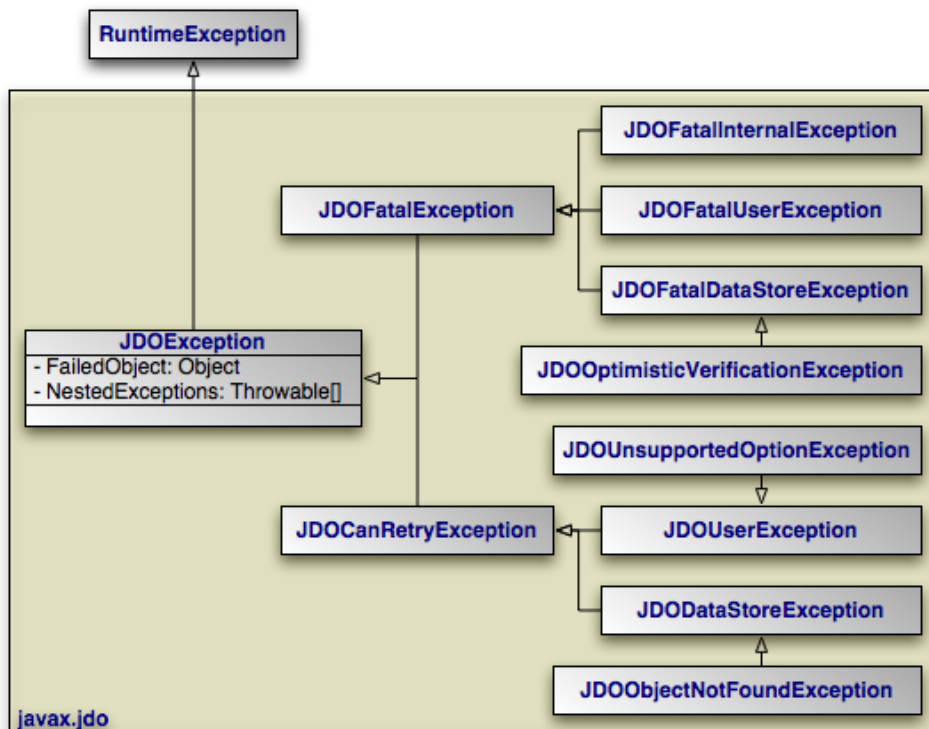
RuntimeException

JDOFatalInternalException

JDOFatalException

JDOFatalUserException

JDOFatalDataStoreException

JDOException
- FailedObject: Object
- NestedExceptions: Throwable[]

JDOOptimisticVerificationException

JDOUnsupportedOptionException

JDOCanRetryException

JDOUserException

JDODataStoreException

JDOObjectNotFoundException

javax.jdo